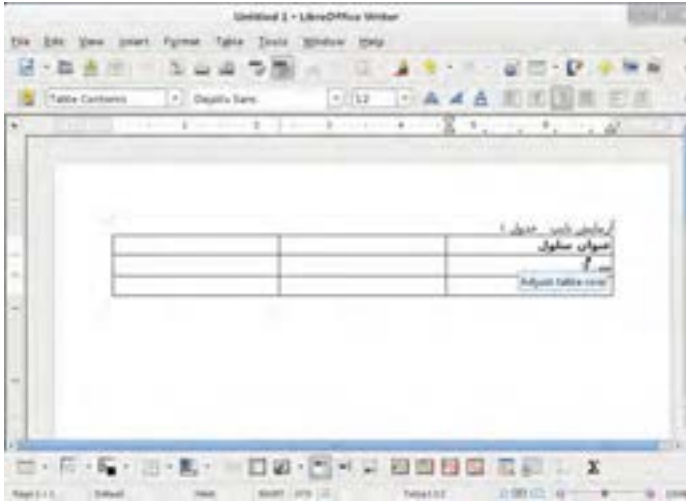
Untitled 1 - LibreOffice Writer

File Edit View Insert Format Table Tools Window Help

Table Contents
DejaVu Sans
12

آزمایش ذخیره جدول ۱

| | | عنوان ستون |
|---|---|---|
| | | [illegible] |
| | | Adjust table rows |

Page 1 / 1 Default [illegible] INSRT STD Table1:A2